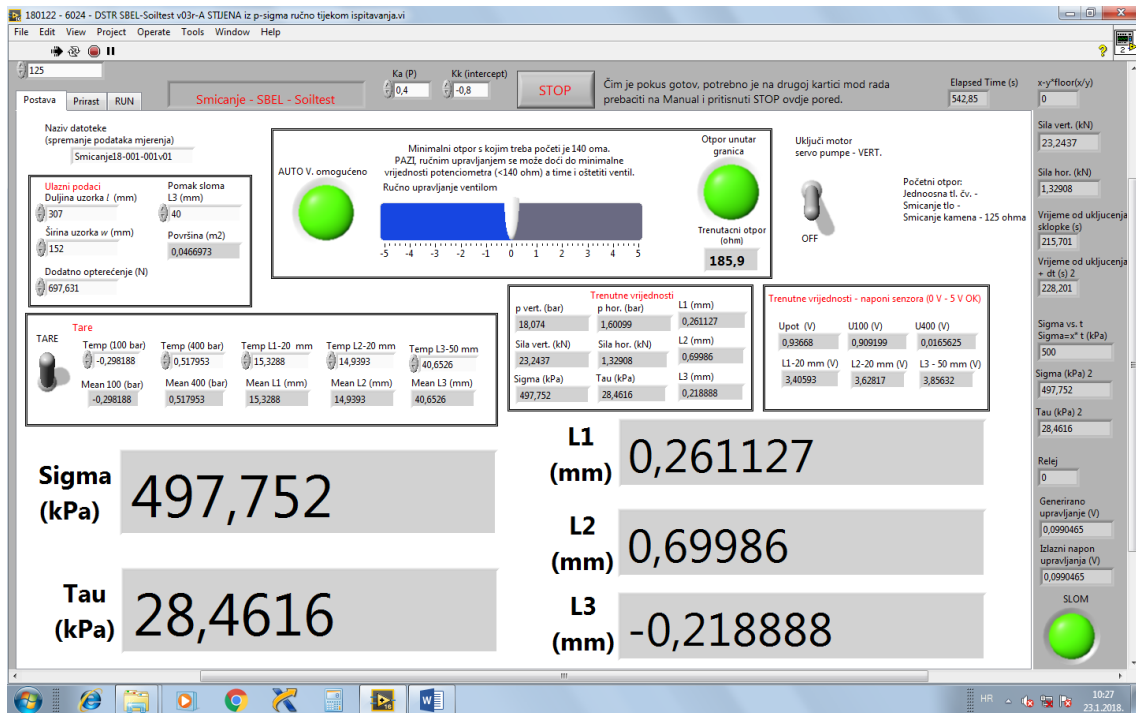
180122 - 6024 - DSTR SBEL-Soiltest v03r-A STIJENA iz p-sigma ručno tijekom ispitavanja.vi

File Edit View Project Operate Tools Window Help

125

Ka (P) 0,4
Kk (intercept) -0,8

STOP

Čim je pokus gotov, potrebno je na drugoj kartici mod rada prebaciti na Manual i pritisnuti STOP ovdje pored.

Elapsed Time (s) 542,85

x-y*floor(x/y) 0

Postava | Prirast | RUN

Smicanje - SBEL - Soiltest

Naziv datoteke
(spremanje podataka mjerenja)
Smicanje18-001-001v01

Ulazni podaci
Duljina uzorka $l$ (mm) 307
Pomak sloma L3 (mm) 40
Širina uzorka $w$ (mm) 152
Površina (m2) 0,0466973
Dodatno opterećenje (N) 697,631

AUTO V. omogućeno

Minimalni otpor s kojim treba početi je 140 oma.
PAZI, ručnim upravljanjem se može doći do minimalne vrijednosti potenciometra (<140 ohm) a time i oštetiti ventil.
Ručno upravljanje ventilom

-5 -4 -3 -2 -1 0 1 2 3 4 5

Otpor unutar granica

Trenutacni otpor (ohm) 185,9

Uključi motor servo pumpe - VERT.

OFF

Početni otpor:
Jednoosna tl. čv. -
Smicanje tlo -
Smicanje kamena - 125 ohma

Sila vert. (kN) 23,2437
Sila hor. (kN) 1,32908
Vrijeme od ukljucenja sklopke (s) 215,701
Vrijeme od ukljucenja + dt (s) 2 228,201

TARE

Tare
Temp (100 bar) -0,298188
Temp (400 bar) 0,517953
Temp L1-20 mm 15,3288
Temp L2-20 mm 14,9393
Temp L3-50 mm 40,6526
Mean 100 (bar) -0,298188
Mean 400 (bar) 0,517953
Mean L1 (mm) 15,3288
Mean L2 (mm) 14,9393
Mean L3 (mm) 40,6526

Trenutne vrijednosti
p vert. (bar) 18,074
p hor. (bar) 1,60099
L1 (mm) 0,261127
Sila vert. (kN) 23,2437
Sila hor. (kN) 1,32908
L2 (mm) 0,69986
Sigma (kPa) 497,752
Tau (kPa) 28,4616
L3 (mm) 0,218888

Trenutne vrijednosti - naponi senzora (0 V - 5 V OK)
Upot (V) 0,93668
U100 (V) 0,909199
U400 (V) 0,0165625
L1-20 mm (V) 3,40593
L2-20 mm (V) 3,62817
L3 - 50 mm (V) 3,85632

Sigma vs. t
Sigma=x* t (kPa) 500
Sigma (kPa) 2 497,752
Tau (kPa) 2 28,4616

Sigma (kPa) 497,752

L1 (mm) 0,261127

L2 (mm) 0,69986

Tau (kPa) 28,4616

L3 (mm) -0,218888

Relej 0
Generirano upravljanje (V) 0,0990465
Izlazni napon upravljanja (V) 0,0990465

SLOM

HR 10:27 23.1.2018.